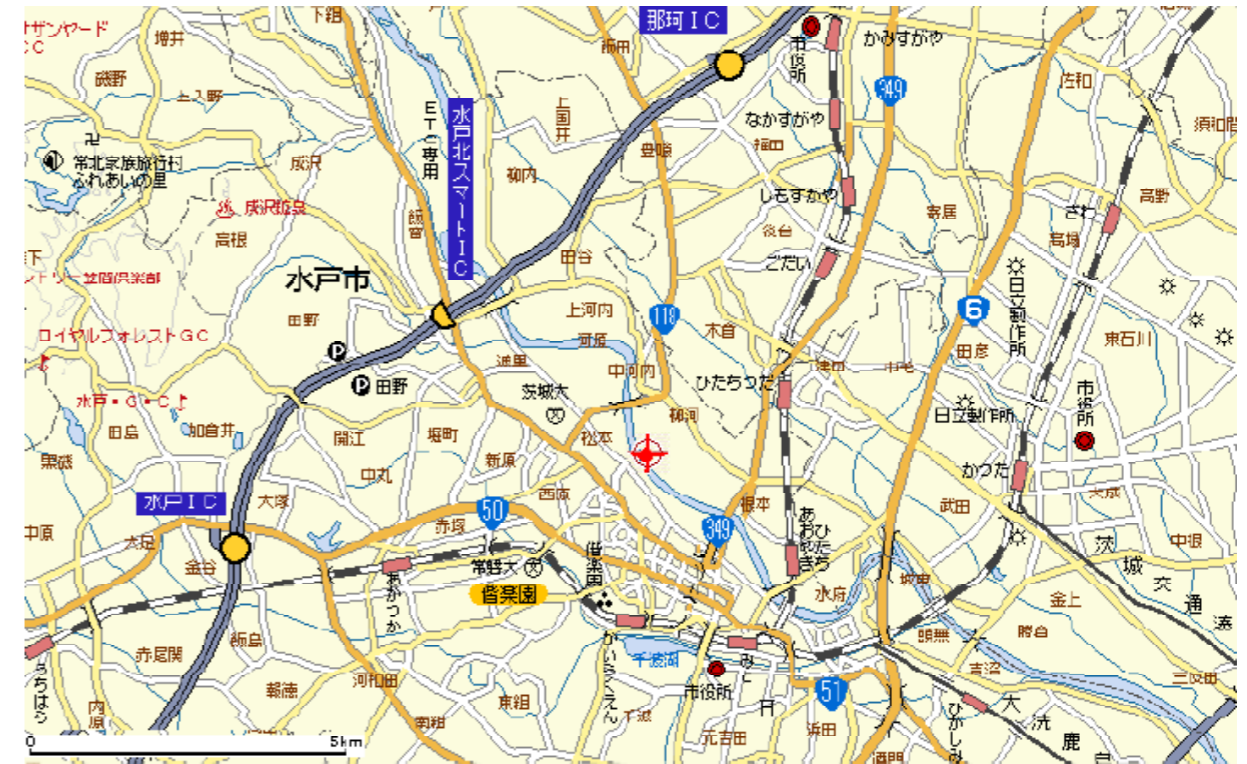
ザンヤード
ＧＣ
下組
那珂ＩＣ
市役所
かみすがや
349
増井
磯野
上入野
飯田
佐和
上国井
須和間
ＥＴＣ専用
水戸北スマートＩＣ
なかすがや
常北家族旅行村
ふれあいの里
成沢
豊岡
福田
柳内
しもすがや
成沢温泉
高根
飯富
高野
寄居
さわ
田谷
後台
高場
ごだい
日立製作所
水戸市
上河内
6
田野
118
ロイヤルフォレストＧＣ
河原
木倉
田彦
東石川
渡里
中河内
ひたちつだ
市役所
田野
茨城大
柳河
日立製作所
水戸・Ｇ・Ｃ
加倉井
田島
開江
堀町
松本
中丸
新原
かつた
黒磯
水戸ＩＣ
大塚
西原
50
根本
武田
中原
赤塚
偕楽園
349
あおやぎ
茨城
中根
大足
金谷
常磐大
あかつか
偕楽園
水府
交通
赤尾関
千波湖
金上
飯島
かいらくえん
みと
勝田
ちはら
報徳
市役所
51
大洗
河和田
東組
吉沼
三反田
内原
双葉台
元吉田
浜田
ひがしみと
鹿島
0
5km